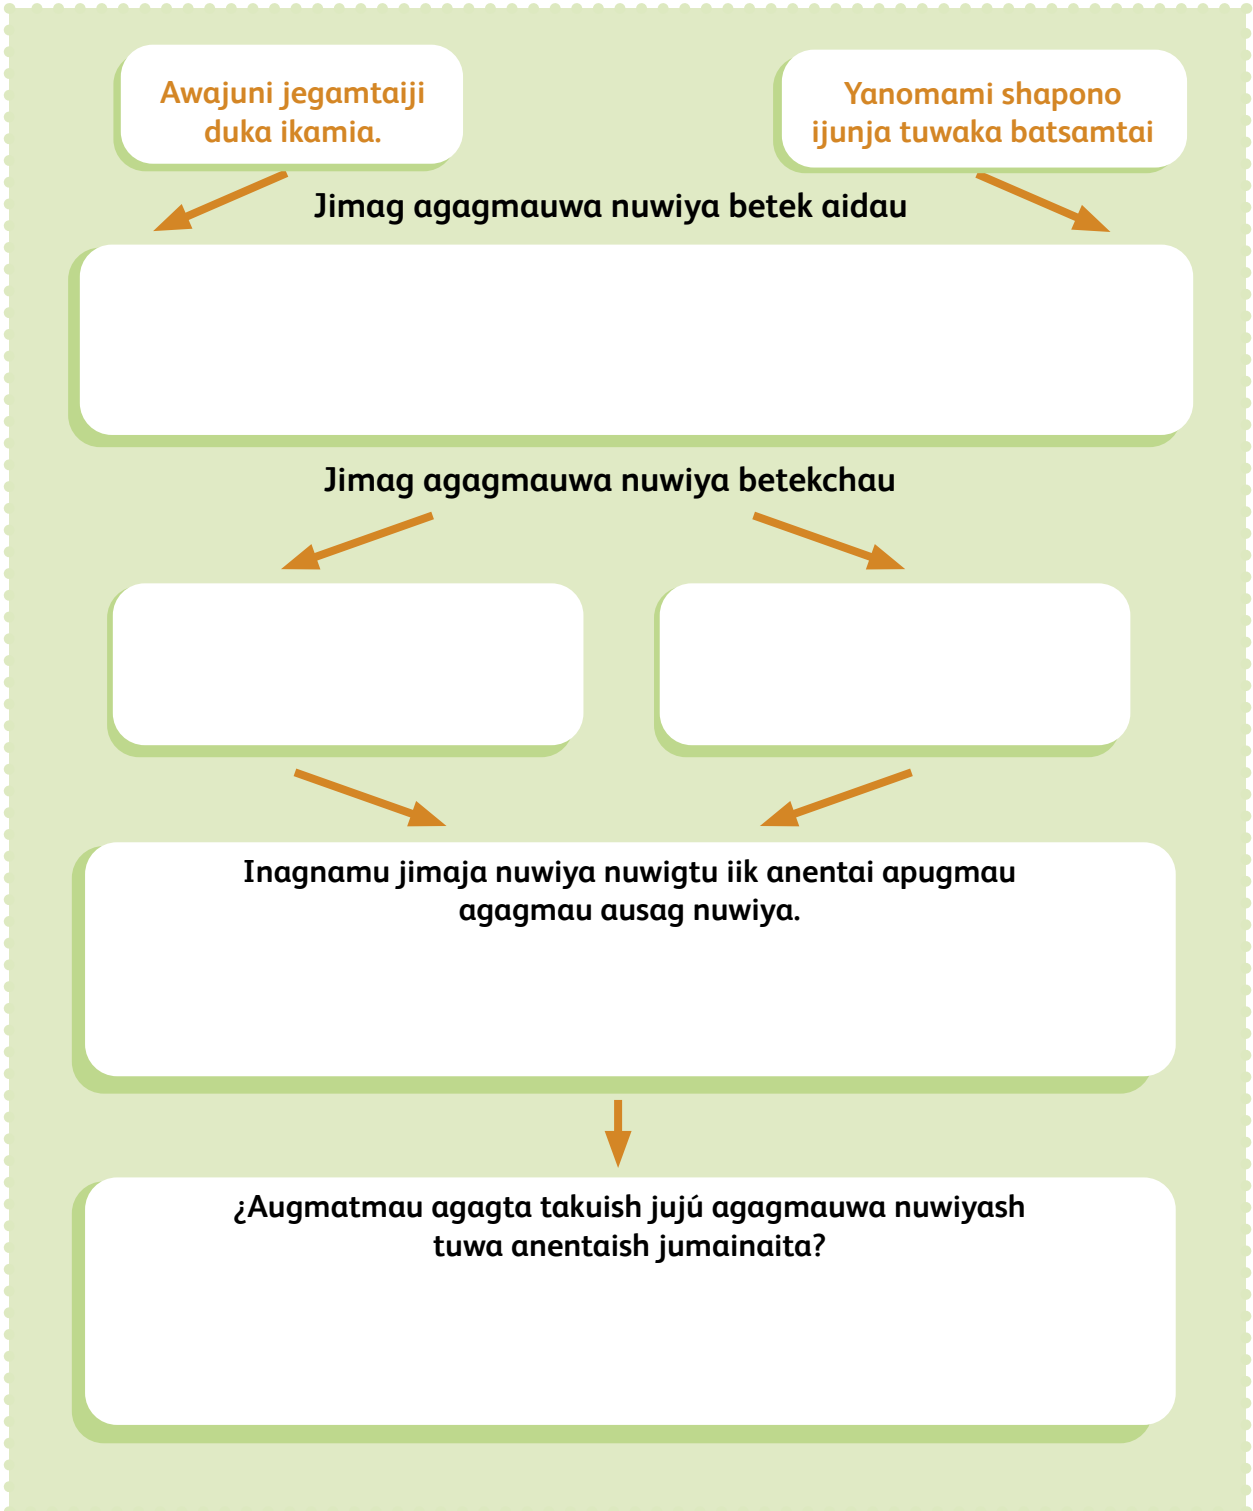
Awajuni jegamtaiji duka ikamia.

Yanomami shapono ijunja tuwaka batsamtai

Jimag agagmauwa nuwiya betek aidau

Jimag agagmauwa nuwiya betekchau

Inagnamu jimaja nuwiya nuwigtu iik anentai apugmau agagmau ausag nuwiya.

¿Augmatmau agagta takuish jujú agagmauwa nuwiyash tuwa anentaish jumainaita?